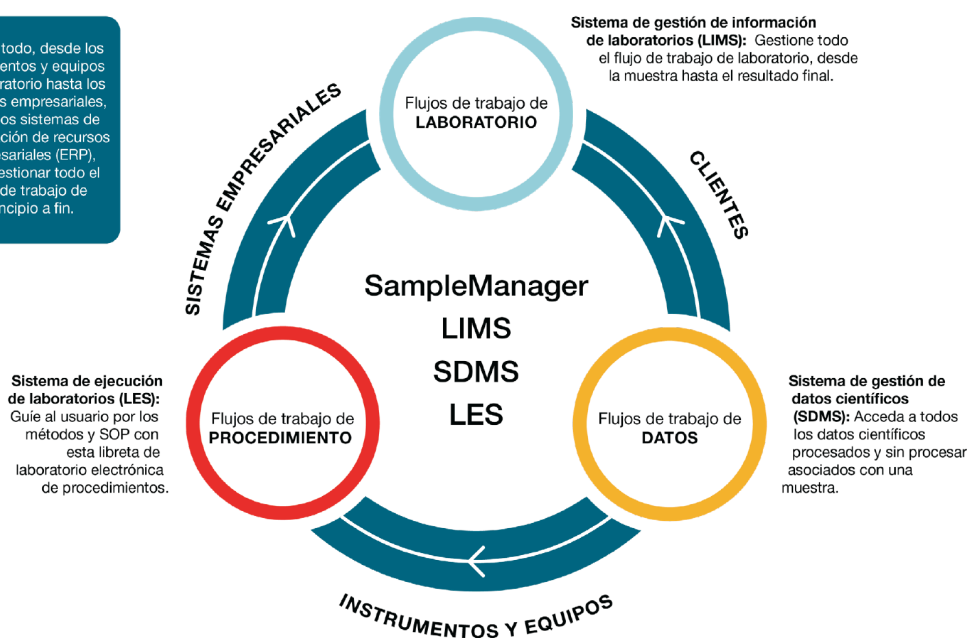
todo, desde los
entos y equipos
ratorio hasta los
s empresariales,
os sistemas de
ción de recursos
sariales (ERP),
estionar todo el
de trabajo de
ncipio a fin.

**Sistema de gestión de información de laboratorios (LIMS):** Gestione todo el flujo de trabajo de laboratorio, desde la muestra hasta el resultado final.

Flujos de trabajo de **LABORATORIO**

SISTEMAS EMPRESARIALES

CLIENTES

SampleManager
LIMS
SDMS
LES

**Sistema de ejecución de laboratorios (LES):** Guíe al usuario por los métodos y SOP con esta libreta de laboratorio electrónica de procedimientos.

Flujos de trabajo de **PROCEDIMIENTO**

Flujos de trabajo de **DATOS**

**Sistema de gestión de datos científicos (SDMS):** Acceda a todos los datos científicos procesados y sin procesar asociados con una muestra.

INSTRUMENTOS Y EQUIPOS